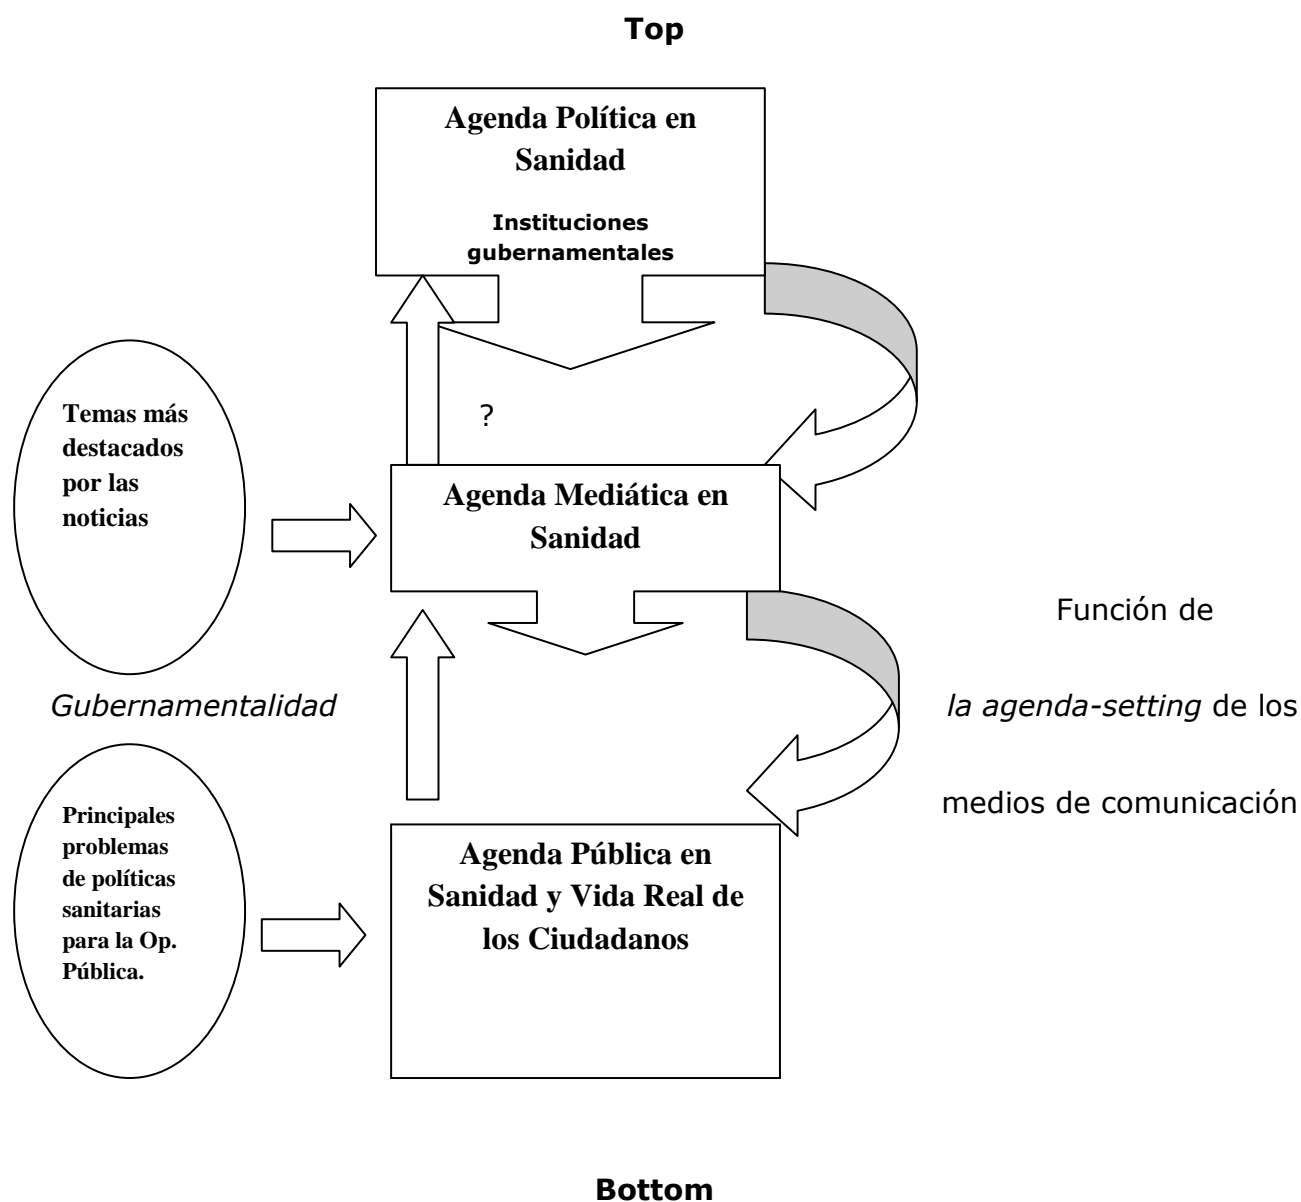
Top

Agenda Política en Sanidad

Instituciones gubernamentales

Temas más destacados por las noticias

?

Agenda Mediática en Sanidad

Función de

Gubernamentalidad

la agenda-setting de los

medios de comunicación

Principales problemas de políticas sanitarias para la Op. Pública.

Agenda Pública en Sanidad y Vida Real de los Ciudadanos

Bottom